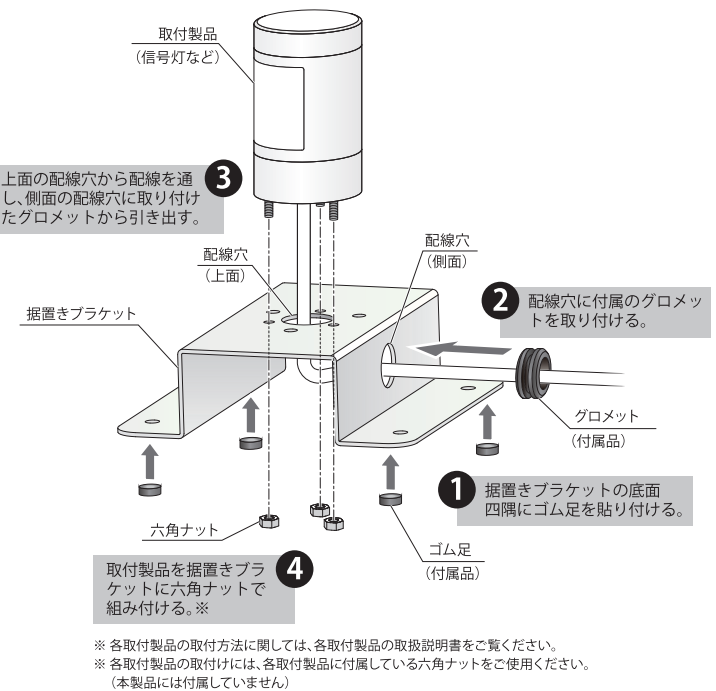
取付製品
（信号灯など）

3 上面の配線穴から配線を通し、側面の配線穴に取り付けたグロメットから引き出す。

配線穴
（上面）

配線穴
（側面）

2 配線穴に付属のグロメットを取り付ける。

据置きブラケット

グロメット
（付属品）

1 据置きブラケットの底面四隅にゴム足を貼り付ける。

六角ナット

ゴム足
（付属品）

4 取付製品を据置きブラケットに六角ナットで組み付ける。※

※ 各取付製品の取付方法に関しては、各取付製品の取扱説明書をご覧ください。
※ 各取付製品の取付けには、各取付製品に付属している六角ナットをご使用ください。
（本製品には付属していません）